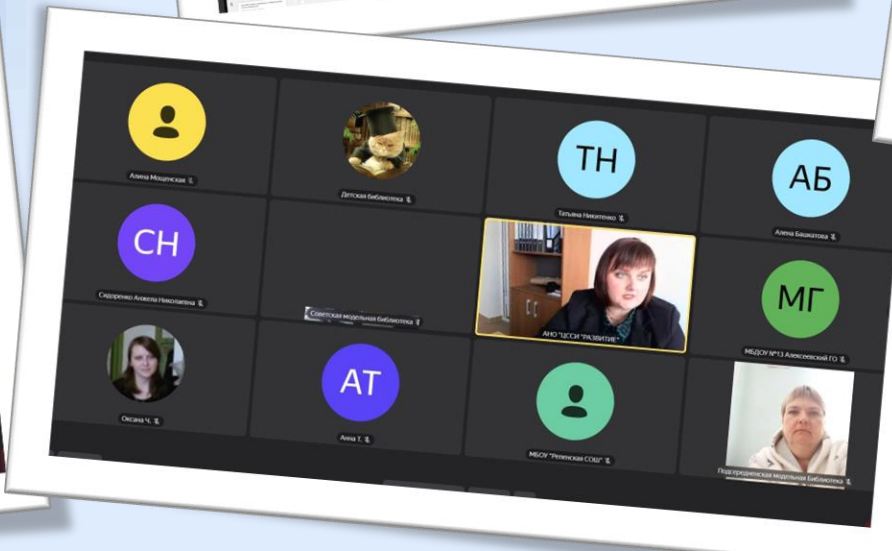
Алина Мощенская

Детская библиотека

TH

Татьяна Никитенко

АБ

Алена Башкатова

CH

Сидоренко Анжела Николаевна

Советская модельная библиотека

АНО "ЦССИ "РАЗВИТИЕ"

МГ

МБДОУ №13 Алексеевский ГО

Оксана Ч.

АТ

Анна Т.

МБОУ "Репенская СОШ"

Подсередненская модельная библиотека